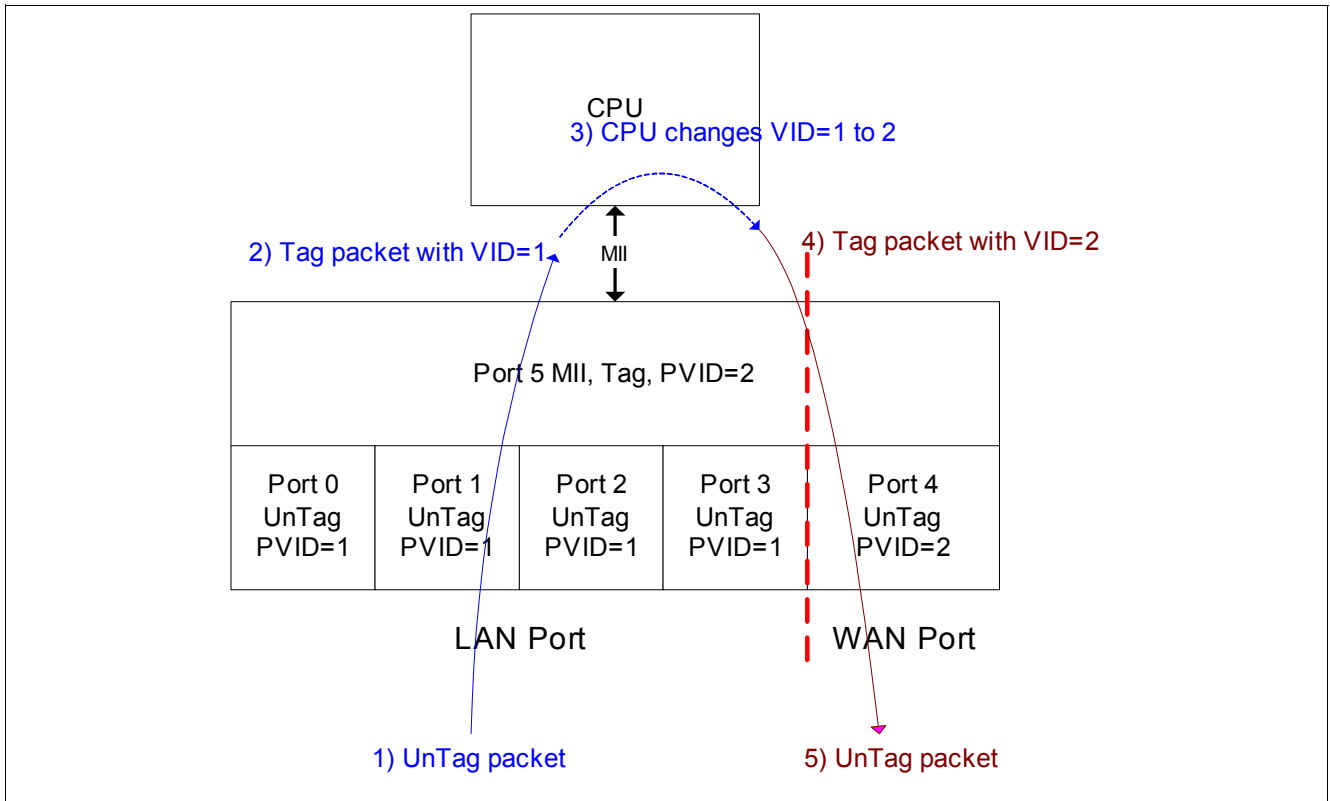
CPU

3) CPU changes VID=1 to 2

2) Tag packet with VID=1

MII

4) Tag packet with VID=2

Port 5 MII, Tag, PVID=2

| Port 0 UnTag PVID=1 | Port 1 UnTag PVID=1 | Port 2 UnTag PVID=1 | Port 3 UnTag PVID=1 | Port 4 UnTag PVID=2 |
|---|---|---|---|---|

LAN Port

WAN Port

1) UnTag packet

5) UnTag packet